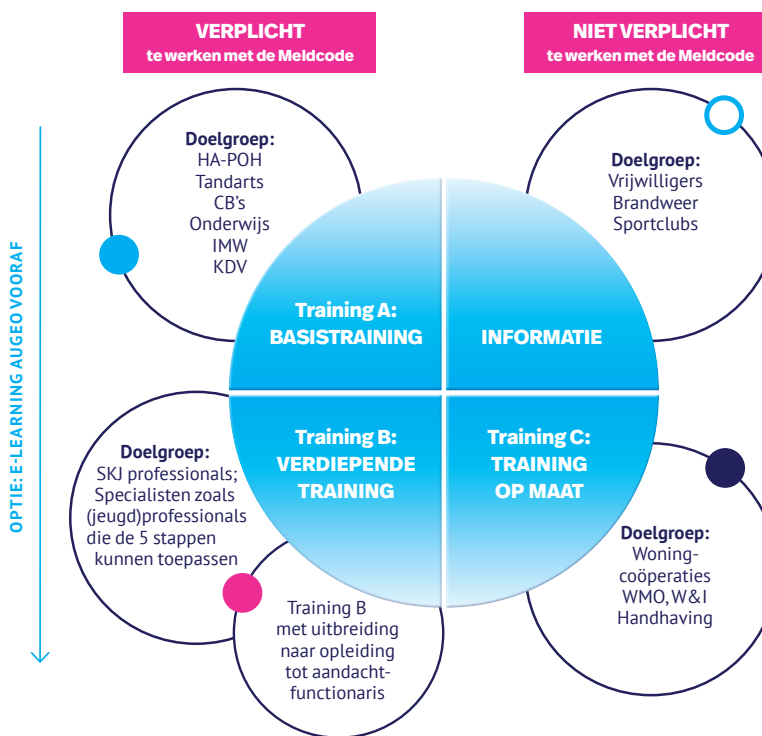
VERPLICHT
te werken met de Meldcode

NIET VERPLICHT
te werken met de Meldcode

OPTIE: E-LEARNING AUGEO VOORAF

Doelgroep:
HA-POH
Tandarts
CB's
Onderwijs
IMW
KDV

Doelgroep:
Vrijwilligers
Brandweer
Sportclubs

Training A:
BASISTRAINING

INFORMATIE

Training B:
VERDIEPENDE
TRAINING

Training C:
TRAINING
OP MAAT

Doelgroep:
SKJ professionals;
Specialisten zoals
(jeugd)professionals
die de 5 stappen
kunnen toepassen

Training B
met uitbreiding
naar opleiding
tot aandacht-functionaris

Doelgroep:
Woning-coöperaties
WMO, W&I
Handhaving